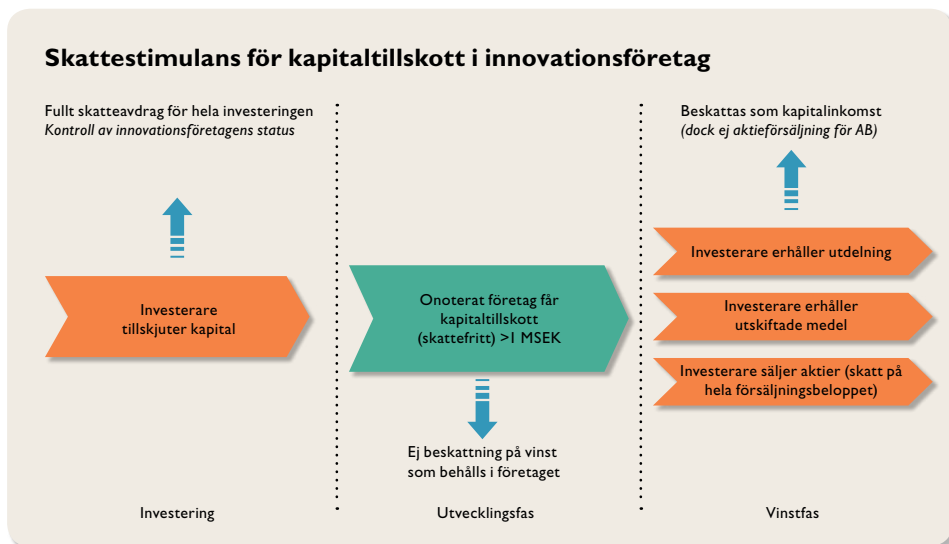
Skattestimulans för kapitaltillskott i innovationsföretag

Fullt skatteavdrag för hela investeringen
*Kontroll av innovationsföretagens status*

Investerare tillskjuter kapital

Investering

Onoterat företag får kapitaltillskott (skattefritt) >1 MSEK

Ej beskattning på vinst som behålls i företaget

Utvecklingsfas

Beskattas som kapitalinkomst
*(dock ej aktieförsäljning för AB)*

Investerare erhåller utdelning

Investerare erhåller utskiftade medel

Investerare säljer aktier (skatt på hela försäljningsbeloppet)

Vinstfas